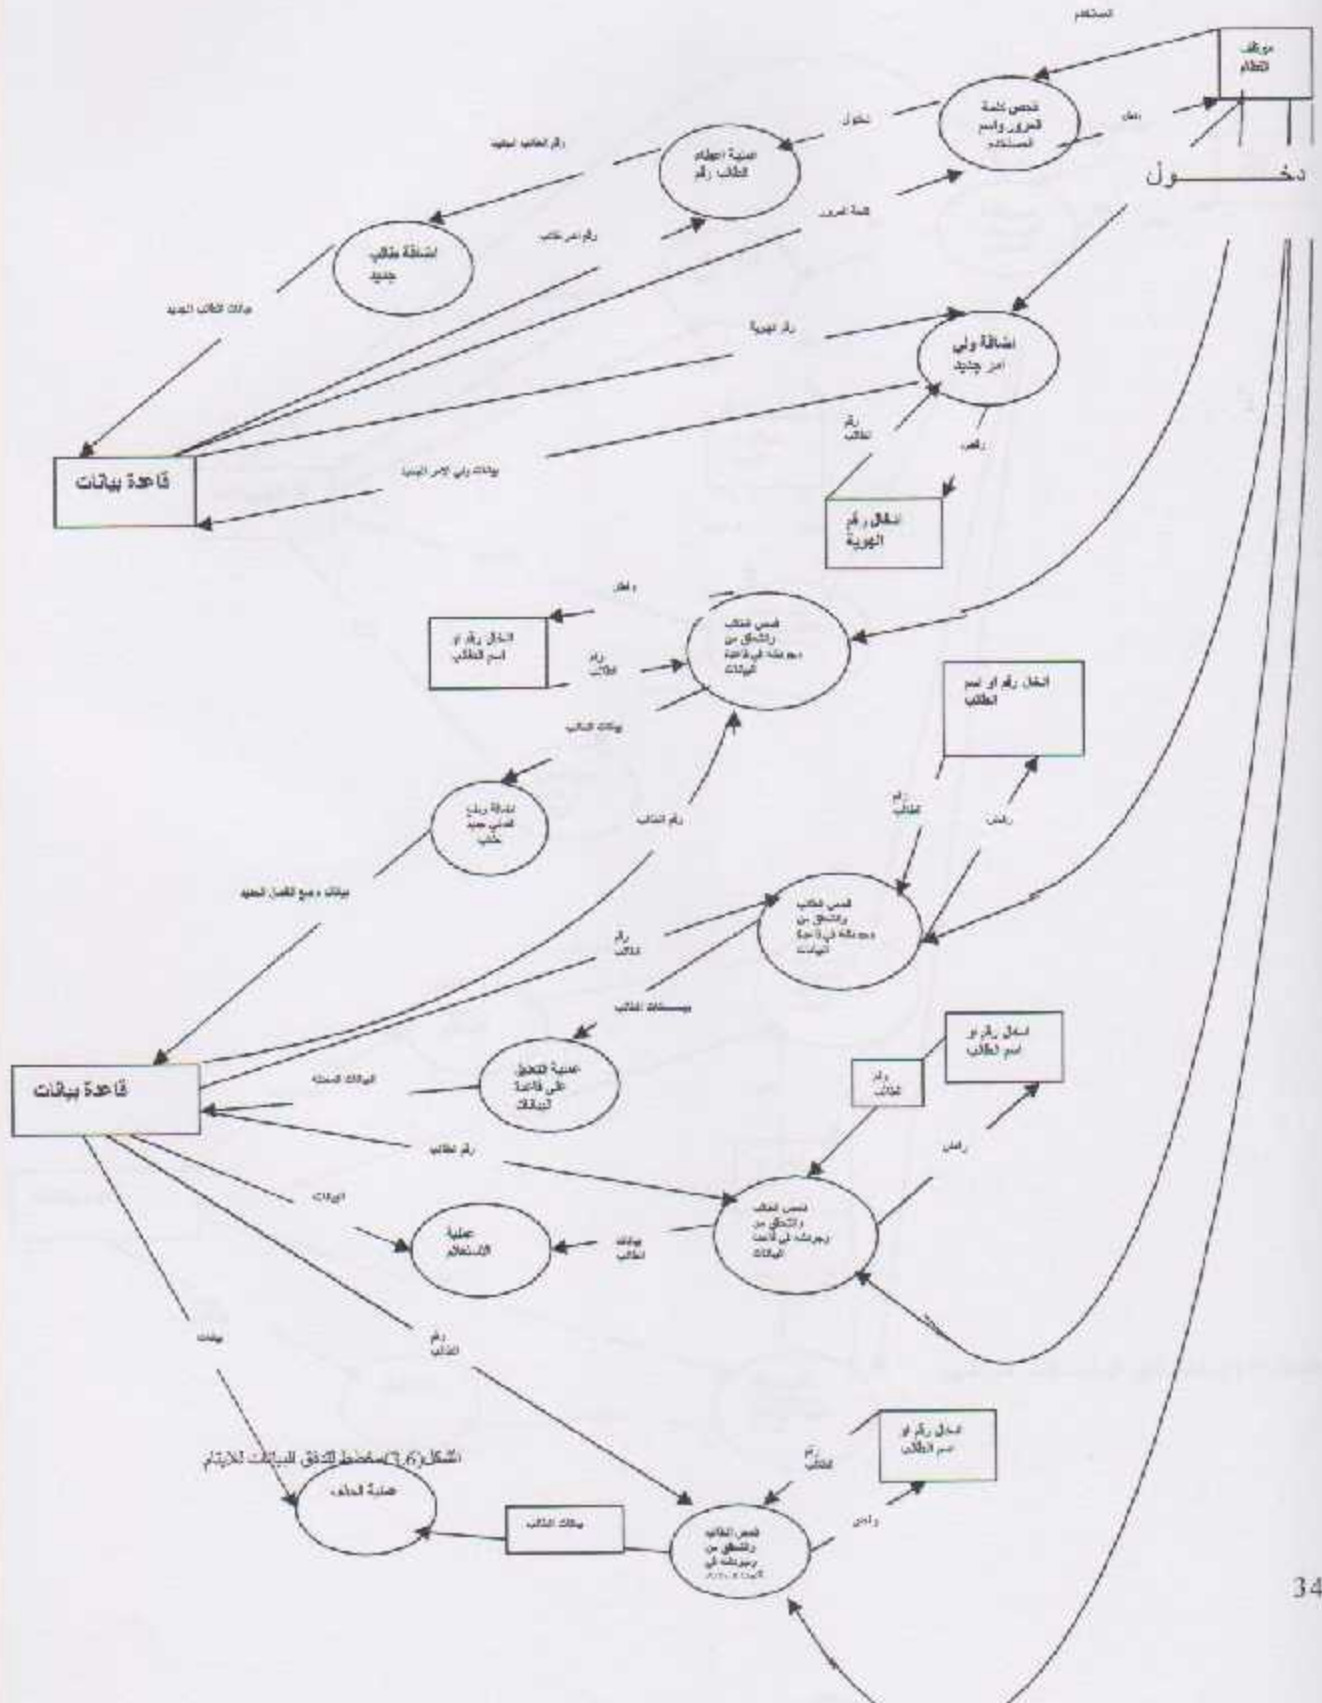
المستخدم

موظف النظام

فحص كلمة المرور واسم المستخدم

دخول

رفض

دخـــــول

عملية اعطاء الطالب رقم

رقم الطالب الجديد

كلمة المرور

رقم ولي الطالب

اضافة طالب جديد

بيانات الطالب الجديد

رقم الهوية

اضافة ولي امر جديد

رقم الطالب

رفض

قاعدة بيانات

بيانات ولي الامر الجديد

ادخال رقم الهوية

رفض

فحص الطالب والتحقق من وجوده في قاعدة البيانات

ادخال رقم او اسم الطالب

رقم الطالب

بيانات الطالب

ادخل رقم او اسم الطالب

اضافة ربط فصلي جديد للطالب

رقم الطالب

رقم الطالب

رفض

بيانات دمج الفصل الجديد

فحص الطالب والتحقق من وجوده في قاعدة البيانات

رقم الطالب

بيانات الطالب

ادخال رقم او اسم الطالب

عملية التحقق على قاعدة البيانات

البيانات المعدلة

رقم الطالب

قاعدة بيانات

رقم الطالب

رفض

البيانات

فحص الطالب والتحقق من وجوده في قاعدة البيانات

عملية الاستعلام

بيانات الطالب

بيانات

رقم الطالب

الشكل (3.6) مخطط التدفق للبيانات للنظام

ادخال رقم او اسم الطالب

رقم الطالب

عملية الحذف

بيانات الطالب

فحص الطالب والتحقق من وجوده في قاعدة البيانات

رفض

34